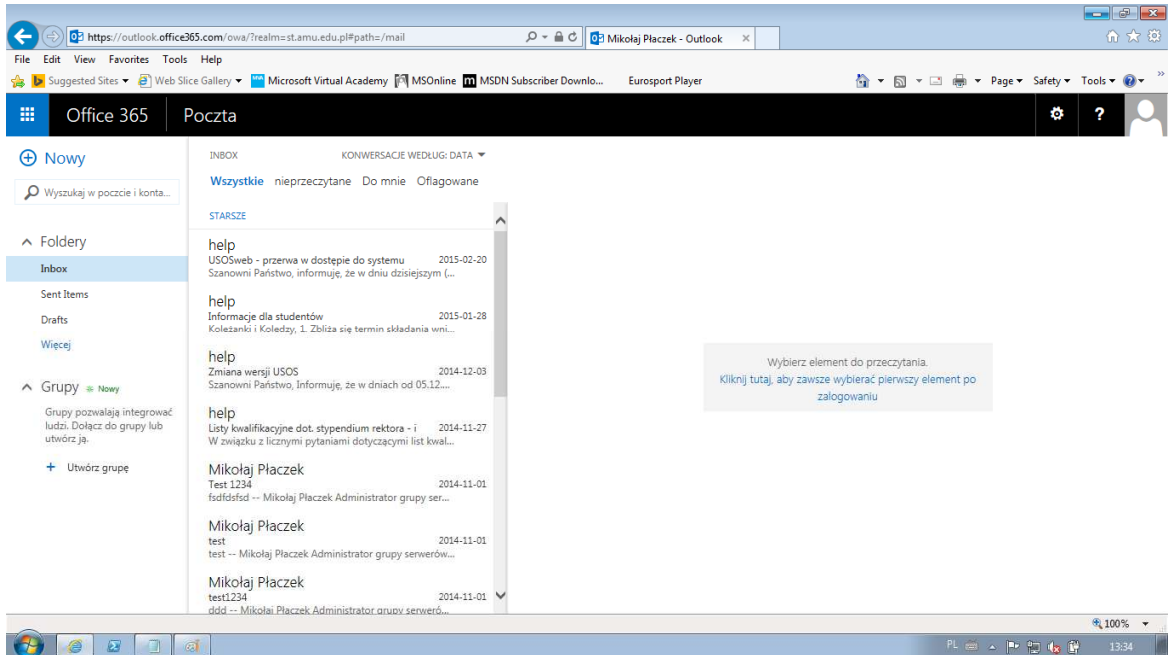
https://outlook.office365.com/owa/?realm=st.amu.edu.pl#path=/mail
Mikołaj Płaczek - Outlook ×

File Edit View Favorites Tools Help

Suggested Sites ▾ Web Slice Gallery ▾ Microsoft Virtual Academy MSOnline MSDN Subscriber Downlo... Eurosport Player

Page ▾ Safety ▾ Tools ▾

Office 365 Poczta

⊕ Nowy

Wyszukaj w pocztcie i konta...

^ Foldery
Inbox
Sent Items
Drafts
Więcej

^ Grupy Nowy
Grupy pozwalają integrować ludzi. Dołącz do grupy lub utwórz ją.
+ Utwórz grupę

INBOX KONWERSACJE WEDŁUG: DATA ▾
Wszystkie nieprzeczytane Do mnie Oflagowane

STARSZE

help
USOSweb - przerwa w dostępie do systemu 2015-02-20
Szanowni Państwo, informuję, że w dniu dzisiejszym (...

help
Informacje dla studentów 2015-01-28
Koleżanki i Koledzy, 1. Zbliża się termin składania wni...

help
Zmiana wersji USOS 2014-12-03
Szanowni Państwo, Informuję, że w dniach od 05.12....

help
Listy kwalifikacyjne dot. stypendium rektora - i 2014-11-27
W związku z licznymi pytaniami dotyczącymi list kwal...

Mikołaj Płaczek
Test 1234 2014-11-01
fsdfdsfsd -- Mikołaj Płaczek Administrator grupy ser...

Mikołaj Płaczek
test 2014-11-01
test -- Mikołaj Płaczek Administrator grupy serwerów...

Mikołaj Płaczek
test1234 2014-11-01
ddd -- Mikołaj Płaczek Administrator grupy serwerό...

Wybierz element do przeczytania.
Kliknij tutaj, aby zawsze wybierać pierwszy element po zalogowaniu

100%

PL 13:34